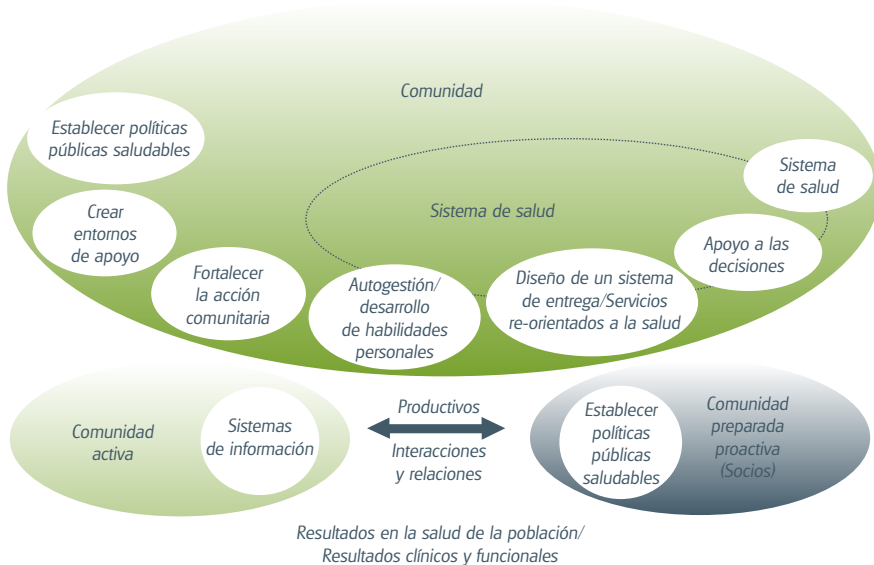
Comunidad

Establecer políticas públicas saludables

Sistema de salud

Sistema de salud

Crear entornos de apoyo

Apoyo a las decisiones

Fortalecer la acción comunitaria

Autogestión/ desarrollo de habilidades personales

Diseño de un sistema de entrega/Servicios re-orientados a la salud

Comunidad activa

Sistemas de información

Productivos

Interacciones y relaciones

Establecer políticas públicas saludables

Comunidad preparada proactiva (Socios)

Resultados en la salud de la población/ Resultados clínicos y funcionales